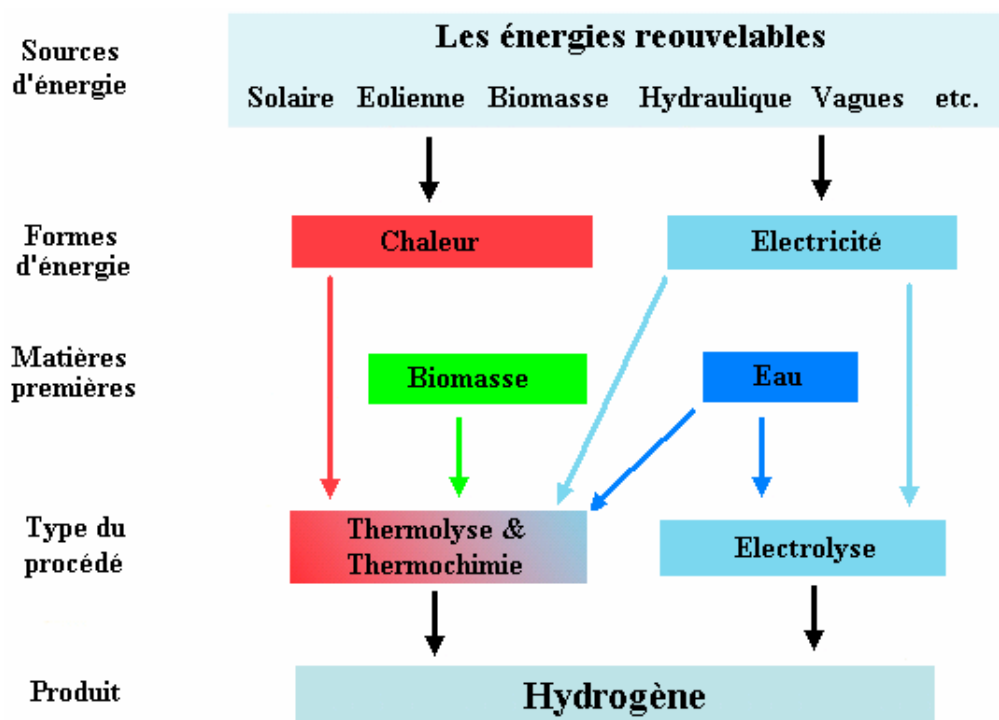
Sources d'énergie

Les énergies reouvelables

Solaire Eolienne Biomasse Hydraulique Vagues etc.

Formes d'énergie

Chaleur

Electricité

Matières premières

Biomasse

Eau

Type du procédé

Thermolyse & Thermochimie

Electrolyse

Produit

Hydrogène